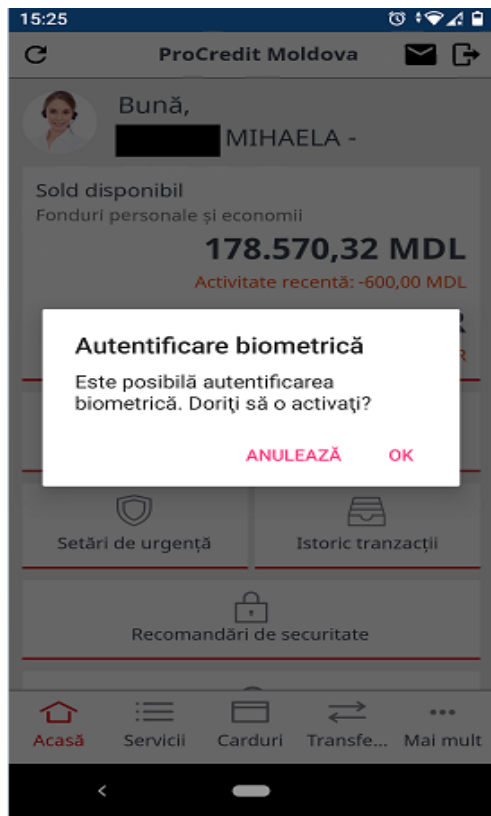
15:25

ProCredit Moldova

Bună,
MIHAELA -

Sold disponibil
Fonduri personale și economii
178.570,32 MDL
Activitate recentă: -600,00 MDL

Autentificare biometrică
Este posibilă autentificarea biometrică. Doriți să o activaţi?
ANULEAZĂ OK

Setări de urgență
Istoric tranzacții
Recomandări de securitate

Acasă
Servicii
Carduri
Transfe...
Mai mult